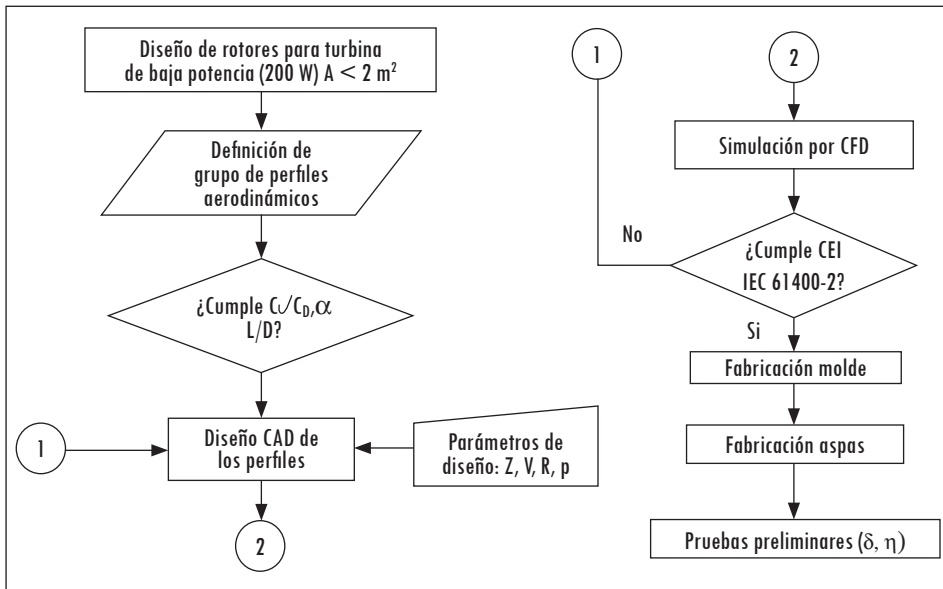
Diseño de rotores para turbina de baja potencia (200 W) A $< 2$ m$^2$

Definición de grupo de perfiles aerodinámicos

¿Cumple $C_L/C_D, \alpha$ L/D?

1

Diseño CAD de los perfiles

Parámetros de diseño: Z, V, R, p

2

1

2

Simulación por CFD

No

¿Cumple CEI IEC 61400-2?

Si

Fabricación molde

Fabricación aspas

Pruebas preliminares ($\delta$, $\eta$)